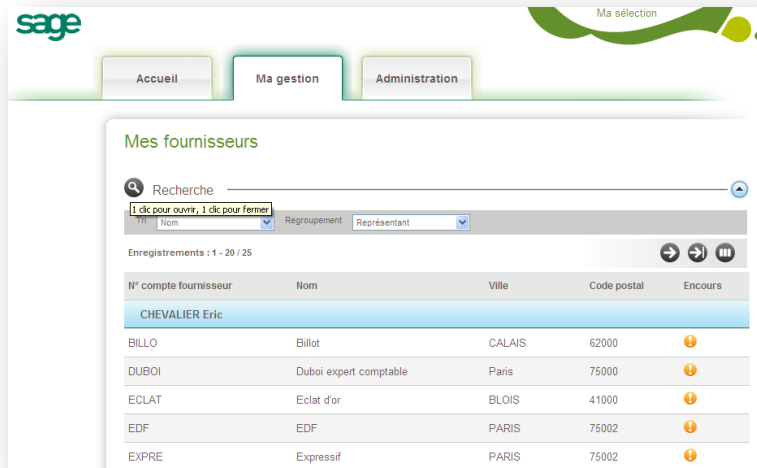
sage

Ma sélection

Accueil | Ma gestion | Administration

Mes fournisseurs

Recherche

1 clic pour ouvrir, 1 clic pour fermer

Tri Nom Regroupement Représentant

Enregistrements : 1 - 20 / 25

| N° compte fournisseur | Nom | Ville | Code postal | Encours |
|---|---|---|---|---|
| CHEVALIER Eric | | | | |
| BILLO | Billot | CALAIS | 62000 | |
| DUBOI | Duboi expert comptable | Paris | 75000 | |
| ECLAT | Eclat d'or | BLOIS | 41000 | |
| EDF | EDF | PARIS | 75002 | |
| EXPRE | Expressif | PARIS | 75002 | |